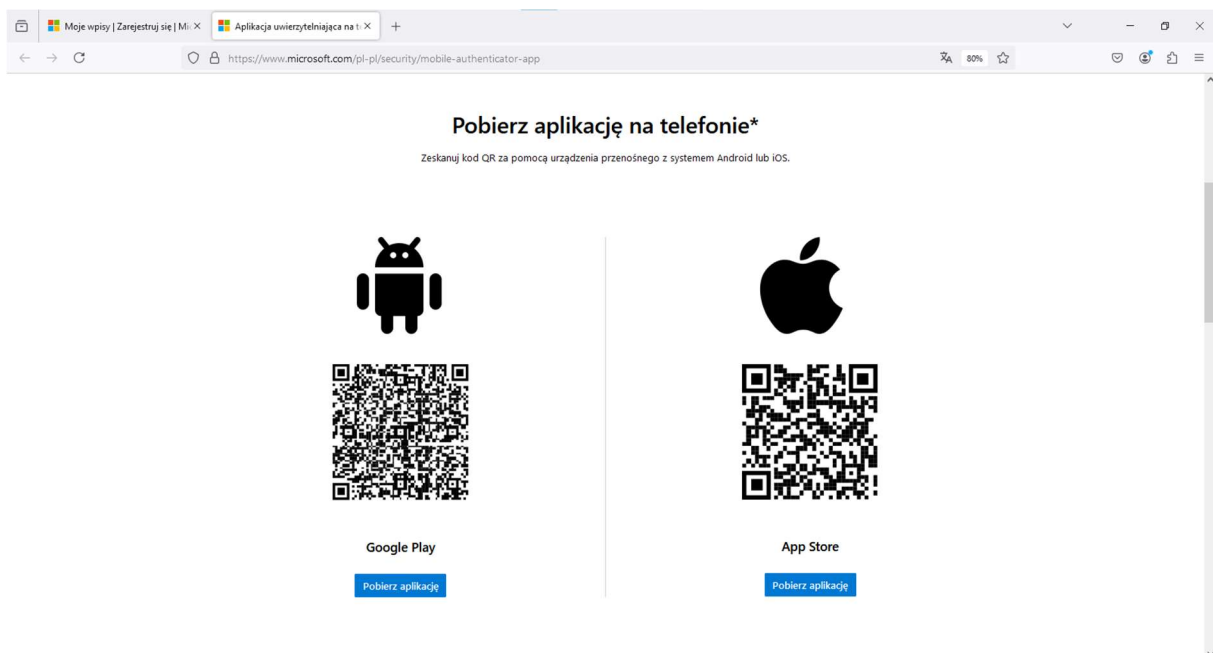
Moje wpisy | Zarejestruj się | Mi ×

Aplikacja uwierzytelniająca na t ×

+

https://www.microsoft.com/pl-pl/security/mobile-authenticator-app

80%

Pobierz aplikację na telefonie*

Zeskanuj kod QR za pomocą urządzenia przenośnego z systemem Android lub iOS.

Google Play

Pobierz aplikację

App Store

Pobierz aplikację